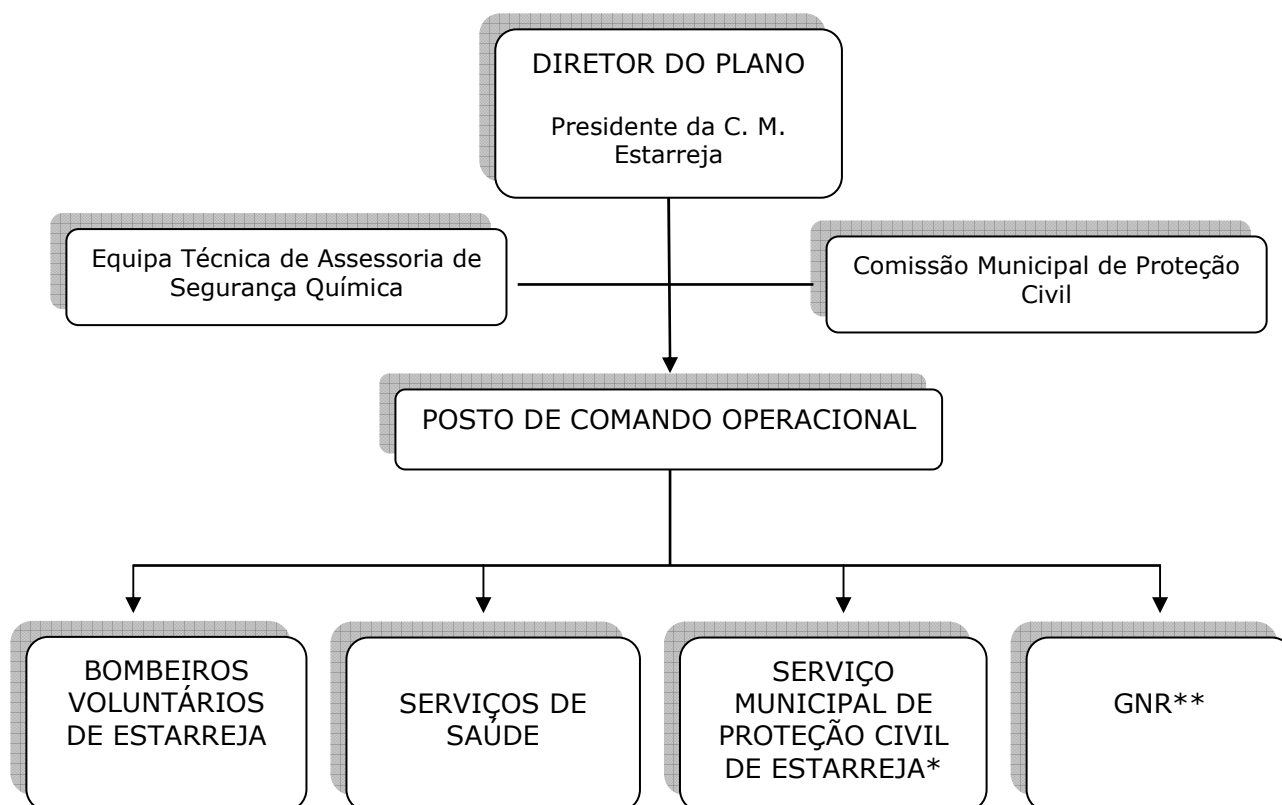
DIRETOR DO PLANO

Presidente da C. M. Estarreja

Equipa Técnica de Assessoria de Segurança Química

Comissão Municipal de Proteção Civil

POSTO DE COMANDO OPERACIONAL

BOMBEIROS VOLUNTÁRIOS DE ESTARREJA

SERVIÇOS DE SAÚDE

SERVIÇO MUNICIPAL DE PROTEÇÃO CIVIL DE ESTARREJA*

GNR**